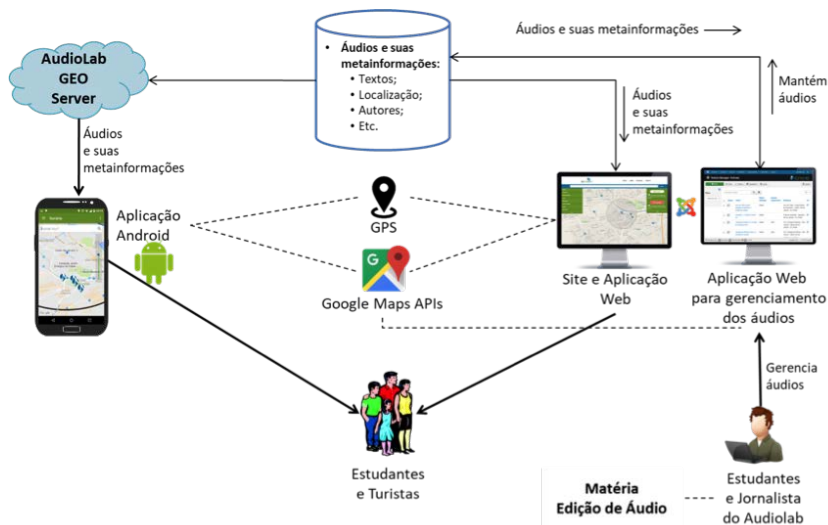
Áudios e suas metainformações

• Áudios e suas metainformações:
• Textos;
• Localização;
• Autores;
• Etc.

AudioLab GEO Server

Áudios e suas metainformações

Mantém áudios

Áudios e suas metainformações

Aplicação Android

GPS

Google Maps APIs

Site e Aplicação Web

Aplicação Web para gerenciamento dos áudios

Gerencia áudios

Estudantes e Turistas

Matéria Edição de Áudio

Estudantes e Jornalista do Audiolab